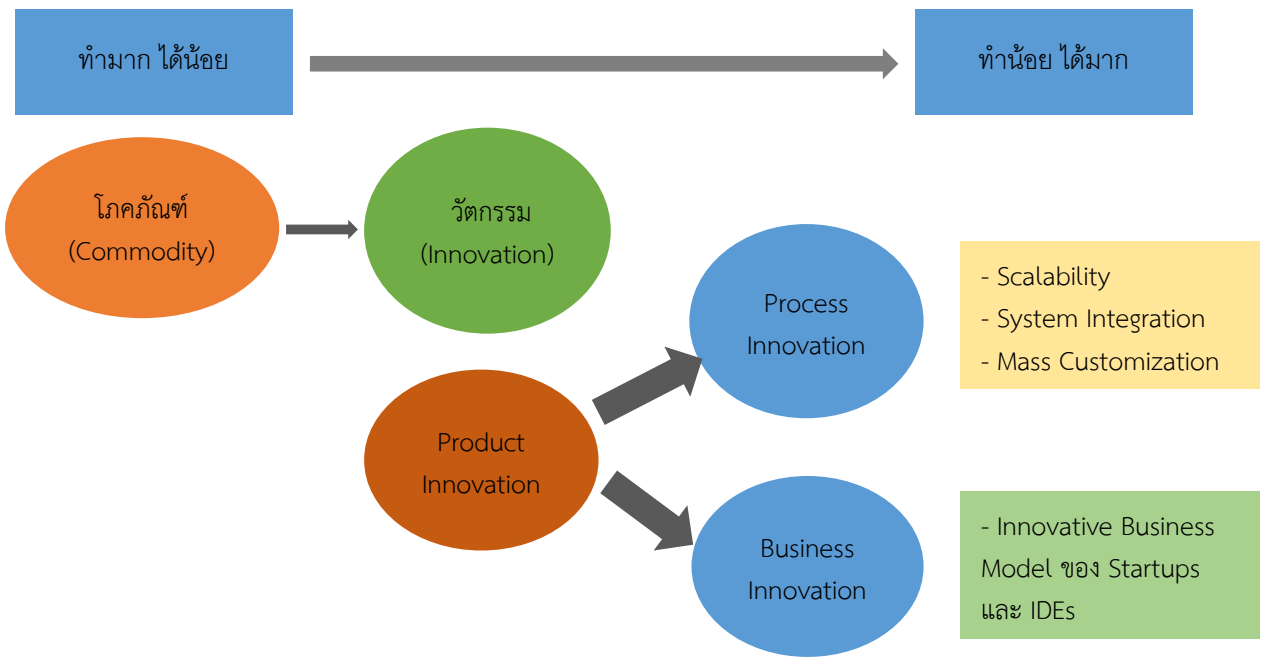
ทำมาก ได้น้อย

ทำน้อย ได้มาก

โภคภัณฑ์
(Commodity)

วัตกรรม
(Innovation)

Process
Innovation

- Scalability
- System Integration
- Mass Customization

Product
Innovation

Business
Innovation

- Innovative Business Model ของ Startups และ IDEs